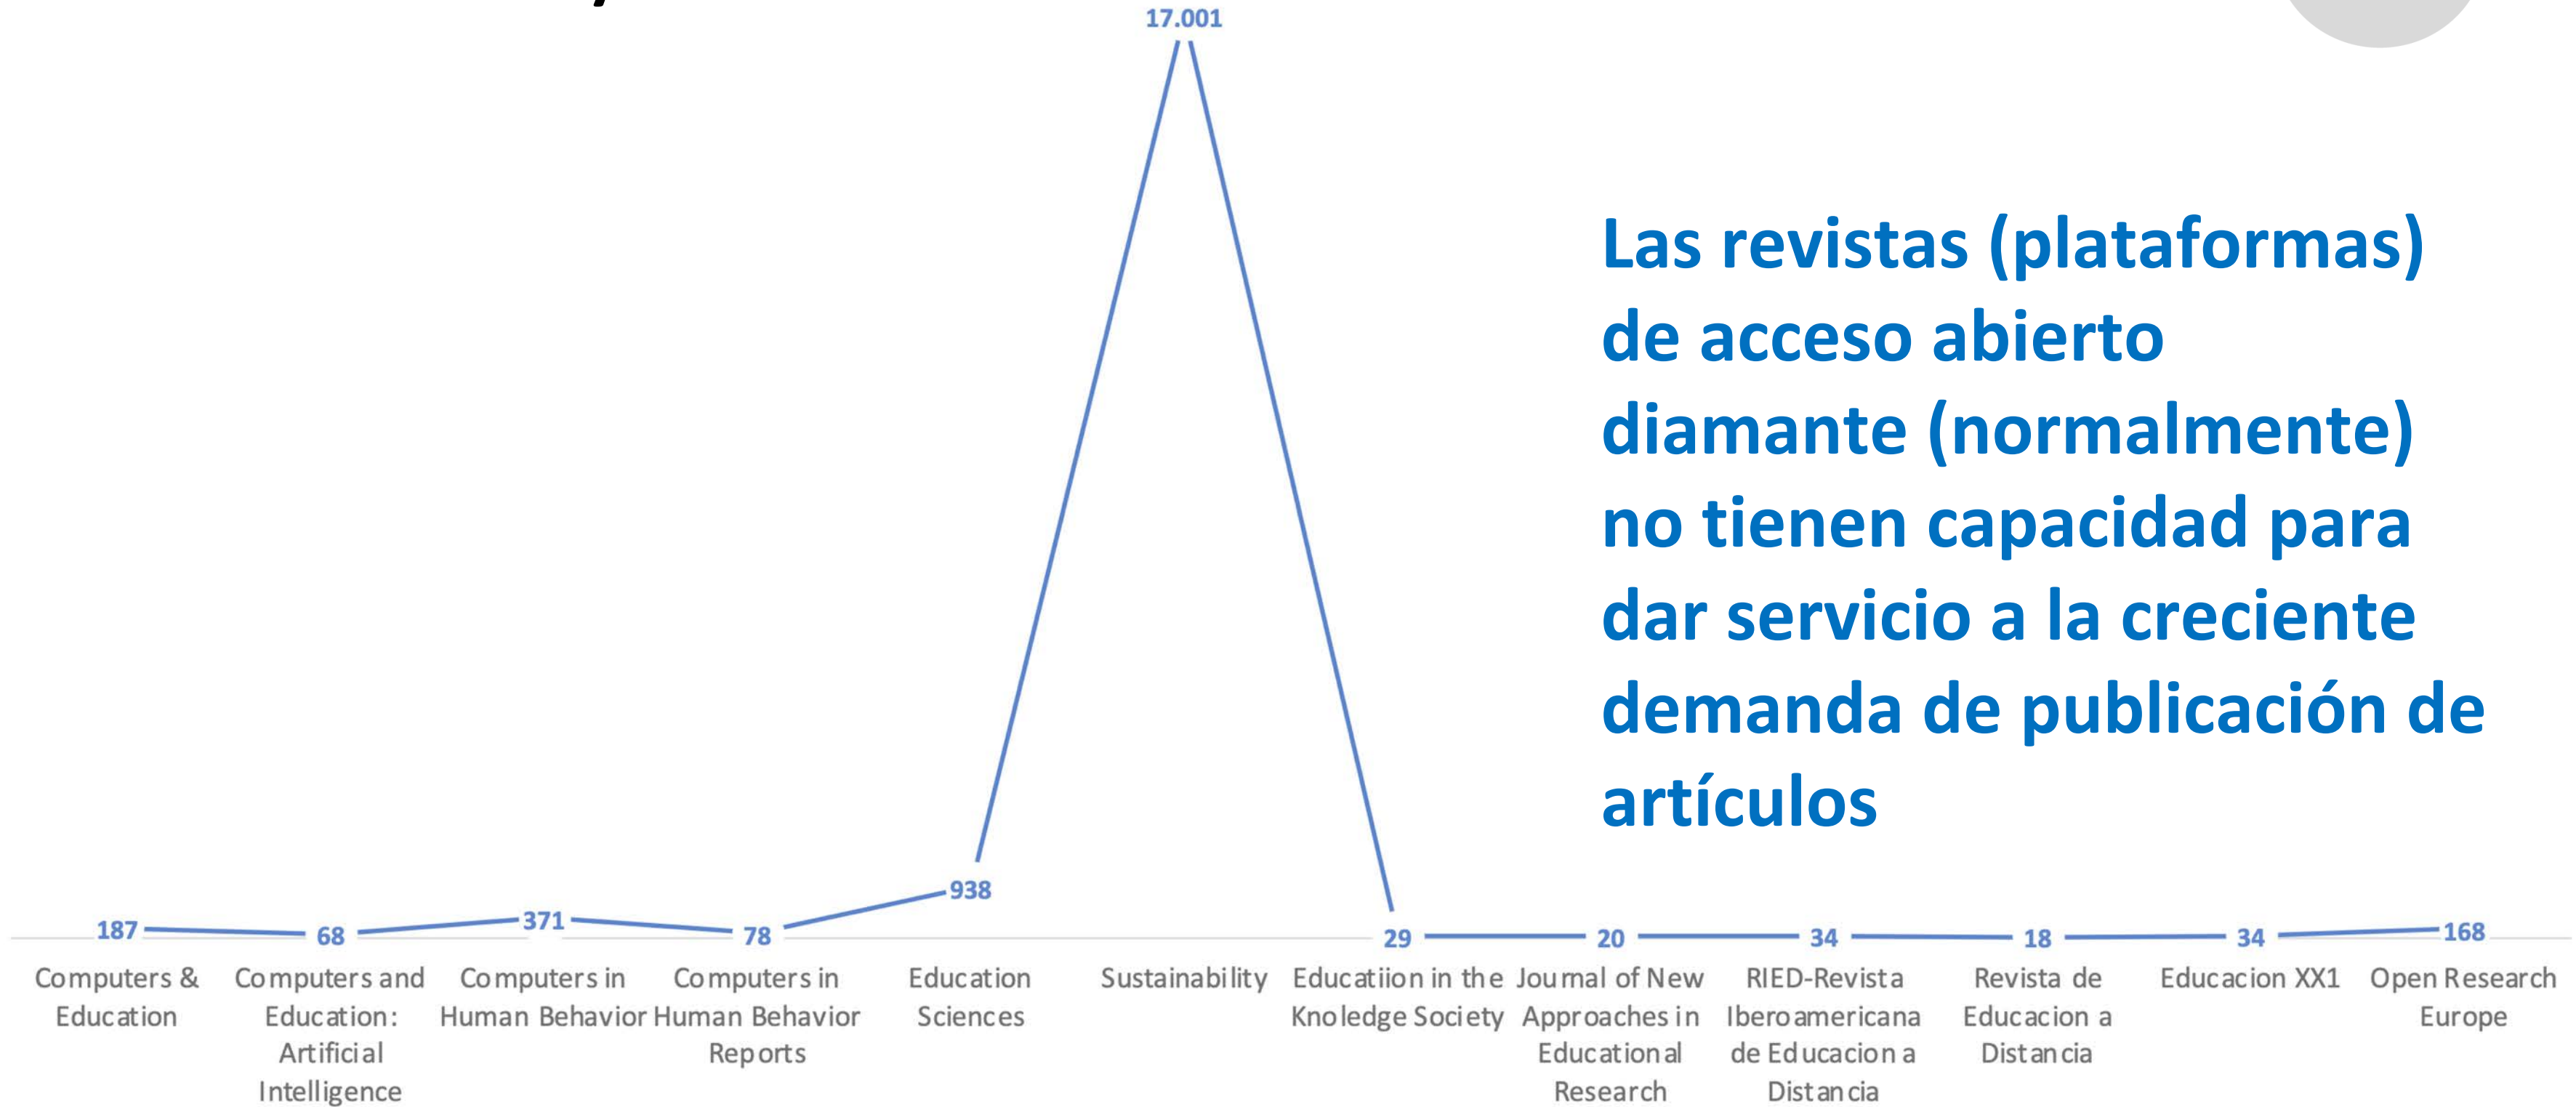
17.001

Las revistas (plataformas) de acceso abierto diamante (normalmente) no tienen capacidad para dar servicio a la creciente demanda de publicación de artículos

187
68
371
78
938
29
20
34
18
34
168

Computers & Education
Computers and Education: Artificial Intelligence
Computers in Human Behavior
Computers in Human Behavior Reports
Education Sciences
Sustainability
Educatiion in the Knoledge Society
Journal of New Approaches in Educational Research
RIED-Revista Iberoamericana de Educacion a Distancia
Revista de Educacion a Distancia
Educacion XX1
Open Research Europe